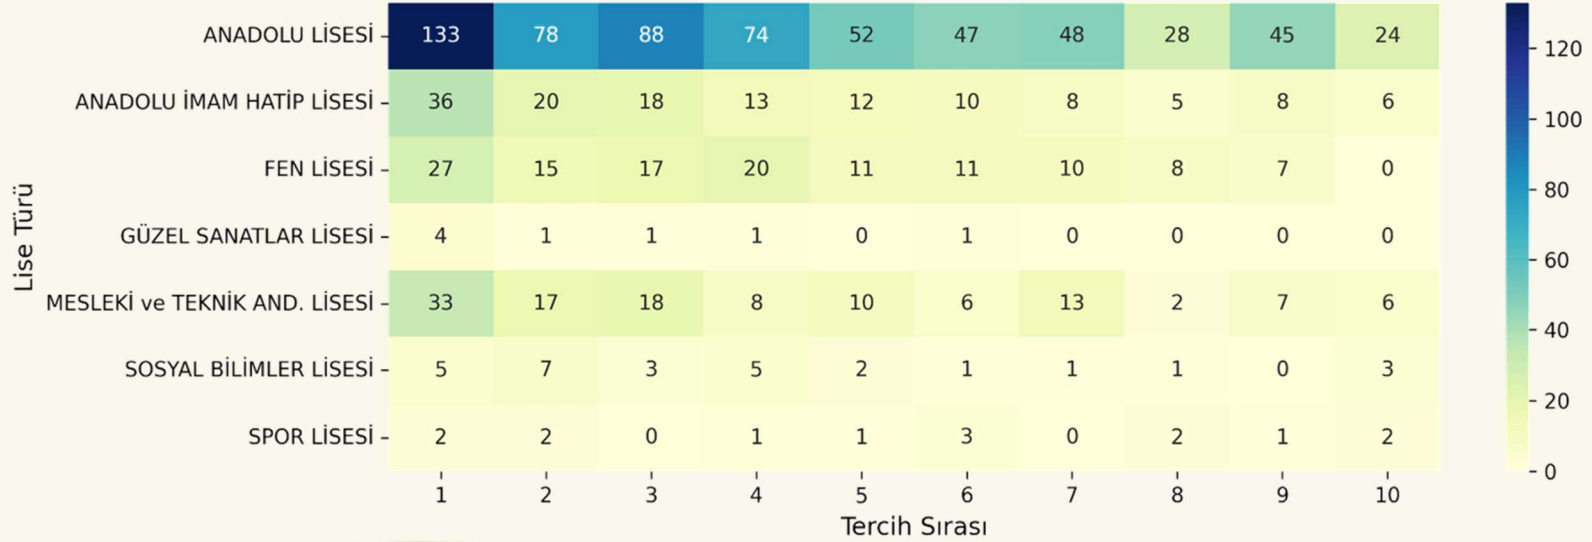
| Lise Türü | 1 | 2 | 3 | 4 | 5 | 6 | 7 | 8 | 9 | 10 |
|---|---|---|---|---|---|---|---|---|---|---|
| ANADOLU LİSESİ | 133 | 78 | 88 | 74 | 52 | 47 | 48 | 28 | 45 | 24 |
| ANADOLU İMAM HATİP LİSESİ | 36 | 20 | 18 | 13 | 12 | 10 | 8 | 5 | 8 | 6 |
| FEN LİSESİ | 27 | 15 | 17 | 20 | 11 | 11 | 10 | 8 | 7 | 0 |
| GÜZEL SANATLAR LİSESİ | 4 | 1 | 1 | 1 | 0 | 1 | 0 | 0 | 0 | 0 |
| MESLEKİ ve TEKNİK AND. LİSESİ | 33 | 17 | 18 | 8 | 10 | 6 | 13 | 2 | 7 | 6 |
| SOSYAL BİLİMLER LİSESİ | 5 | 7 | 3 | 5 | 2 | 1 | 1 | 1 | 0 | 3 |
| SPOR LİSESİ | 2 | 2 | 0 | 1 | 1 | 3 | 0 | 2 | 1 | 2 |

Tercih Sırası

120
100
80
60
40
20
0